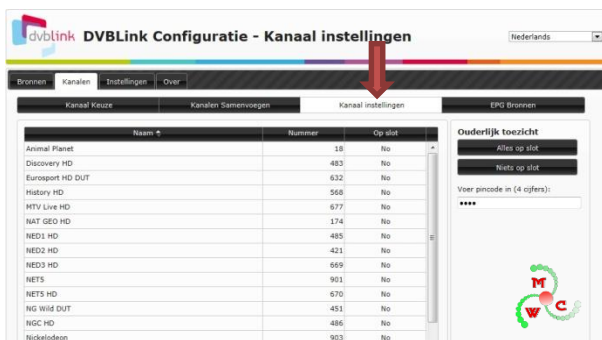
dvblink DVBLink Configuratie - Kanaal instellingen

Nederlands

Bronnen | Kanalen | Instellingen | Over

Kanaal Keuze | Kanalen Samenvoegen | Kanaal instellingen | EPG Bronnen

| Naam | Nummer | Op slot |
|---|---|---|
| Animal Planet | 18 | No |
| Discovery HD | 483 | No |
| Eurosport HD DUT | 632 | No |
| History HD | 568 | No |
| MTV Live HD | 677 | No |
| NAT GEO HD | 174 | No |
| NED1 HD | 485 | No |
| NED2 HD | 421 | No |
| NED3 HD | 669 | No |
| NET5 | 901 | No |
| NET5 HD | 670 | No |
| NG Wild DUT | 451 | No |
| NGC HD | 486 | No |
| Nickelodeon | 903 | No |

Ouderlijk toezicht

Alles op slot

Niets op slot

Voer pincode in (4 cijfers):

••••

M
W C